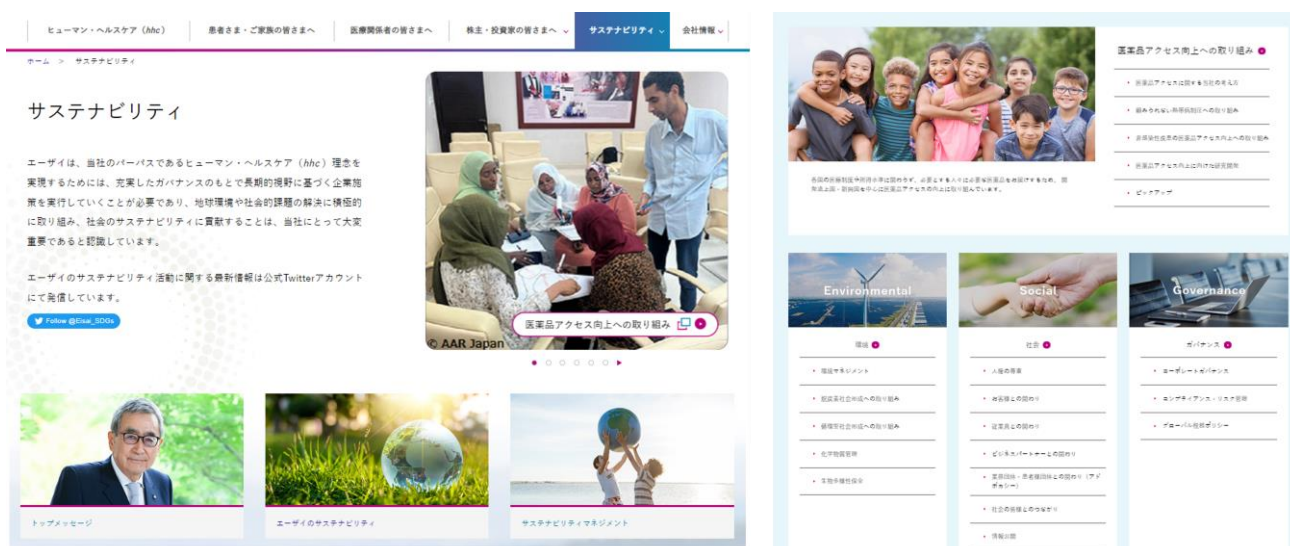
ヒューマン・ヘルスケア（hhc）　患者さま・ご家族の皆さまへ　医療関係者の皆さまへ　株主・投資家の皆さまへ　サステナビリティ　会社情報

ホーム ＞ サステナビリティ

サステナビリティ

エーザイは、当社のパーパスであるヒューマン・ヘルスケア（hhc）理念を実現するためには、充実したガバナンスのもとで長期的視野に基づく企業施策を実行していくことが必要であり、地球環境や社会的課題の解決に積極的に取り組み、社会のサステナビリティに貢献することは、当社にとって大変重要であると認識しています。

エーザイのサステナビリティ活動に関する最新情報は公式Twitterアカウントにて発信しています。

Follow @Eisai_SDGs

© AAR Japan

医薬品アクセス向上への取り組み

トップメッセージ

エーザイのサステナビリティ

サステナビリティマネジメント

医薬品アクセス向上への取り組み

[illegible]

・医薬品アクセスに関する当社の考え方
・顧みられない熱帯病制圧への取り組み
・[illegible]
・医薬品アクセス向上に向けた研究開発
・ピックアップ

Environmental

Social

Governance

環境

・環境マネジメント
・脱炭素社会の形成への取り組み
・循環型社会の形成への取り組み
・化学物質管理
・生物多様性保全

社会

・人権の尊重
・お客様との関わり
・従業員との関わり
・ビジネスパートナーとの関わり
・医療団体・患者様団体との関わり（アドボカシー）
・社会の皆様とのつながり
・情報公開

ガバナンス

・コーポレートガバナンス
・コンプライアンス・リスク管理
・グローバル税務ポリシー